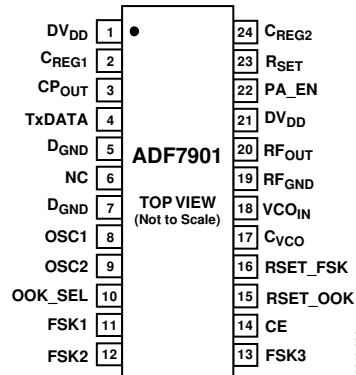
$DV_{DD}$ 1
$C_{REG1}$ 2
$CP_{OUT}$ 3
TxDATA 4
$D_{GND}$ 5
NC 6
$D_{GND}$ 7
OSC1 8
OSC2 9
OOK_SEL 10
FSK1 11
FSK2 12

ADF7901

TOP VIEW
(Not to Scale)

24 $C_{REG2}$
23 $R_{SET}$
22 PA_EN
21 $DV_{DD}$
20 $RF_{OUT}$
19 $RF_{GND}$
18 $VCO_{IN}$
17 $C_{VCO}$
16 RSET_FSK
15 RSET_OOK
14 CE
13 FSK3